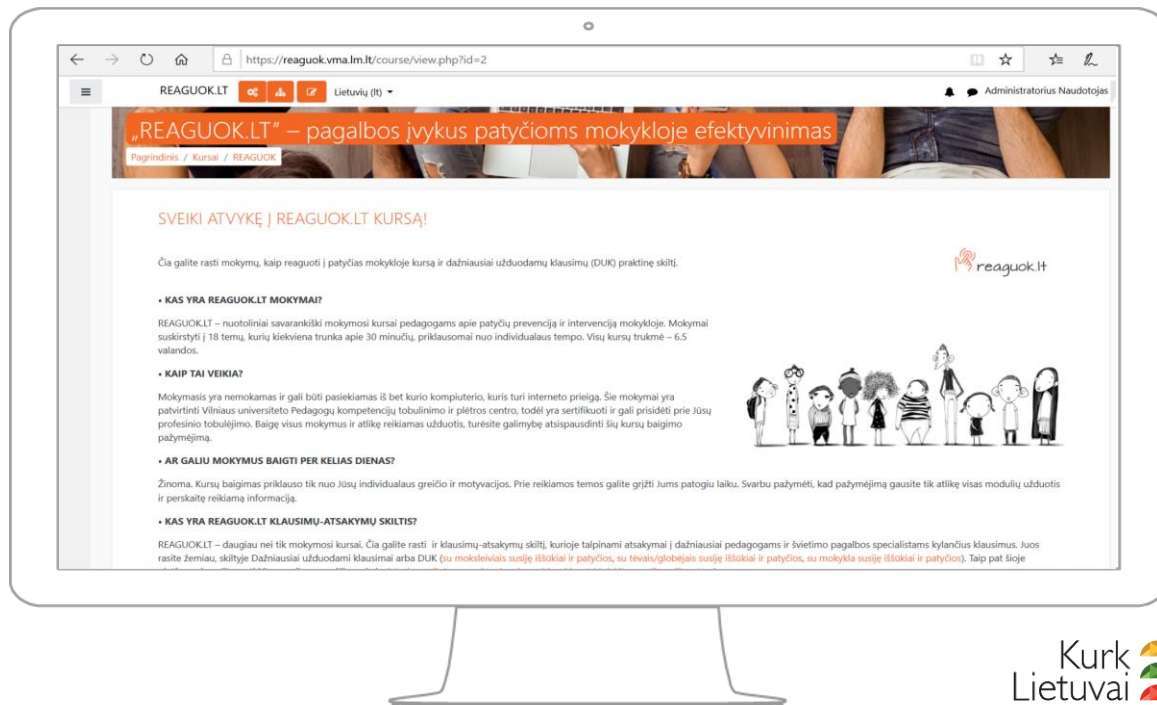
https://reaguok.vma.lm.lt/course/view.php?id=2

REAGUOK.LT Lietuvių (lt) Administratorius Naudotojas

„REAGUOK.LT" – pagalbos įvykus patyčioms mokykloje efektyvinimas

Pagrindinis / Kursai / REAGUOK

SVEIKI ATVYKĘ Į REAGUOK.LT KURSĄ!

Čia galite rasti mokymų, kaip reaguoti į patyčias mokykloje kursą ir dažniausiai užduodamų klausimų (DUK) praktinę skiltį.

reaguok.lt

• KAS YRA REAGUOK.LT MOKYMAI?

REAGUOK.LT – nuotoliniai savarankiški mokymosi kursai pedagogams apie patyčių prevenciją ir intervenciją mokykloje. Mokymai suskirstyti į 18 temų, kurių kiekviena trunka apie 30 minučių, priklausomai nuo individualaus tempo. Visų kursų trukmė – 6.5 valandos.

• KAIP TAI VEIKIA?

Mokymasis yra nemokamas ir gali būti pasiekiamas iš bet kurio kompiuterio, kuris turi interneto prieigą. Šie mokymai yra patvirtinti Vilniaus universiteto Pedagogų kompetencijų tobulinimo ir plėtros centro, todėl yra sertifikuoti ir gali prisidėti prie Jūsų profesinio tobulėjimo. Baigę visus mokymus ir atlikę reikiamas užduotis, turėsite galimybę atsispausdinti šių kursų baigimo pažymėjimą.

• AR GALIU MOKYMUS BAIGTI PER KELIAS DIENAS?

Žinoma. Kursų baigimas priklauso tik nuo Jūsų individualaus greičio ir motyvacijos. Prie reikiamos temos galite grįžti Jums patogiu laiku. Svarbu pažymėti, kad pažymėjimą gausite tik atlikę visas modulių užduotis ir perskaitę reikiamą informaciją.

• KAS YRA REAGUOK.LT KLAUSIMŲ-ATSAKYMŲ SKILTIS?

REAGUOK.LT – daugiau nei tik mokymosi kursai. Čia galite rasti ir klausimų-atsakymų skiltį, kurioje talpinami atsakymai į dažniausiai pedagogams ir švietimo pagalbos specialistams kylančius klausimus. Juos rasite žemiau, skiltyje Dažniausiai užduodami klausimai arba DUK (su moksleiviais susiję iššūkiai ir patyčios, su tėvais/globėjais susiję iššūkiai ir patyčios, su mokykla susiję iššūkiai ir patyčios). Taip pat šioje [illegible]

Kurk Lietuvai